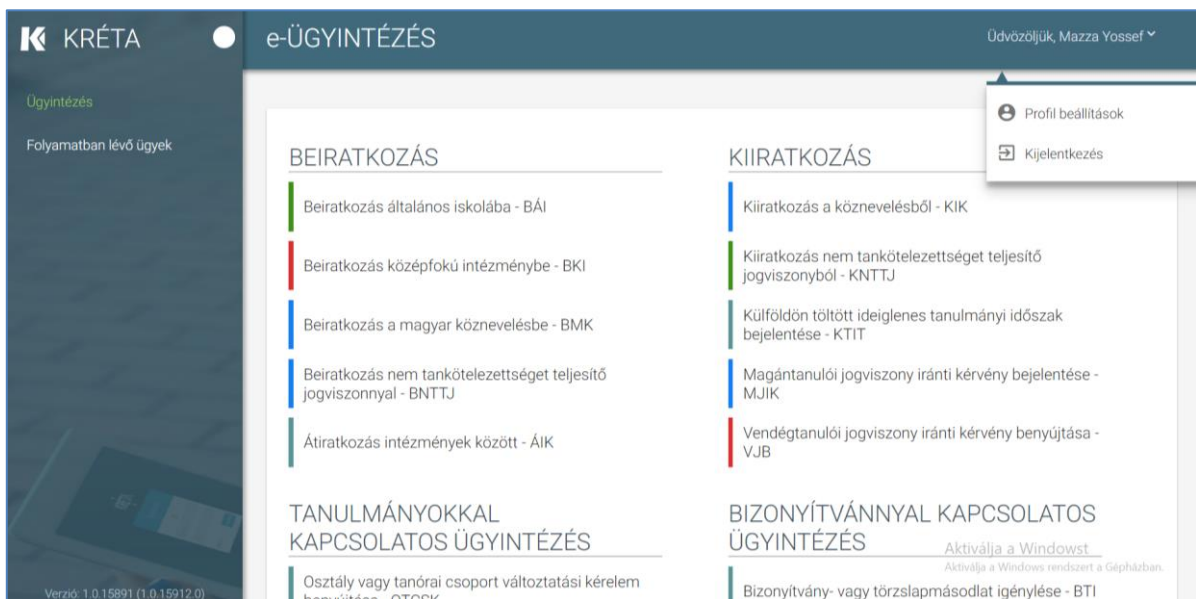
KRÉTA

e-ÜGYINTÉZÉS

Üdvözöljük, Mazza Yossef

Profil beállítások

Kijelentkezés

Ügyintézés

Folyamatban lévő ügyek

BEIRATKOZÁS

Beiratkozás általános iskolába - BÁI

Beiratkozás középfokú intézménybe - BKI

Beiratkozás a magyar köznevelésbe - BMK

Beiratkozás nem tankötelezettséget teljesítő jogviszonnyal - BNTTJ

Átiratkozás intézmények között - ÁIK

KIIRATKOZÁS

Kiiratkozás a köznevelésből - KIK

Kiiratkozás nem tankötelezettséget teljesítő jogviszonyból - KNTTJ

Külföldön töltött ideiglenes tanulmányi időszak bejelentése - KTIT

Magántanulói jogviszony iránti kérvény bejelentése - MJIK

Vendégtanulói jogviszony iránti kérvény benyújtása - VJB

TANULMÁNYOKKAL KAPCSOLATOS ÜGYINTÉZÉS

Osztály vagy tanórai csoport változtatási kérelem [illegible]

BIZONYÍTVÁNNYAL KAPCSOLATOS ÜGYINTÉZÉS

Aktiválja a Windowst
Aktiválja a Windows rendszert a Gépházban.

Bizonyítvány- vagy törzslapmásodlat igénylése - BTI

Verzió: 1.0.15891 (1.0.15912.0)